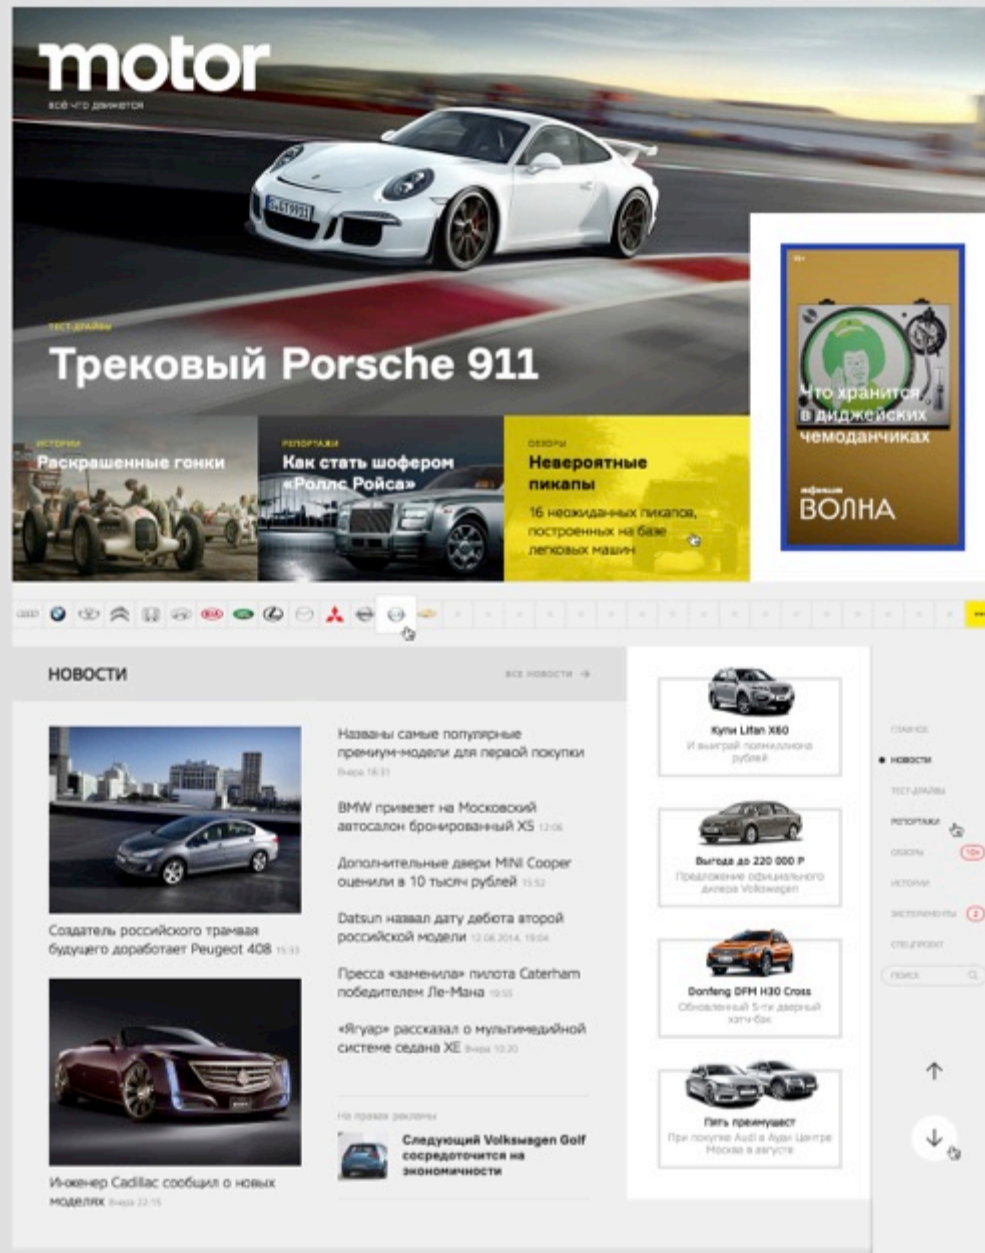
motor
всё что движется

ТЕСТ-ДРАЙВЫ
Трековый Porsche 911

ИСТОРИИ
Раскрашенные гонки

РЕПОРТАЖИ
Как стать шофером «Роллс Ройса»

ОБЗОРЫ
Невероятные пикапы
16 неожиданных пикапов, построенных на базе легковых машин

Что хранится в диджейских чемоданчиках
афиша ВОЛНА

НОВОСТИ
все новости →

Создатель российского трамвая будущего доработает Peugeot 408 15:33

Инженер Cadillac сообщил о новых моделях Вчера 22:15

Названы самые популярные премиум-модели для первой покупки Вчера 18:31

BMW привезет на Московский автосалон бронированный X5 12:06

Дополнительные двери MINI Cooper оценили в 10 тысяч рублей 15:52

Datsun назвал дату дебюта второй российской модели 12.08.2014, 19:04

Пресса «заменила» пилота Caterham победителем Ле-Мана 19:55

«Ягуар» рассказал о мультимедийной системе седана XE Вчера 10:20

На правах рекламы
Следующий Volkswagen Golf сосредоточится на экономичности

Купи Lifan X60
И выиграй полмиллиона рублей

Выгода до 220 000 Р
Предложение официального дилера Volkswagen

Donfeng DFM H30 Cross
Обновленный 5-ти дверный хэтчбэк

Пять преимуществ
При покупке Audi в Ауди Центре Москва в августе

ГЛАВНОЕ
НОВОСТИ
ТЕСТ-ДРАЙВЫ
РЕПОРТАЖИ
ОБЗОРЫ 10+
ИСТОРИИ
ЭКСПЕРИМЕНТЫ 2
СПЕЦПРОЕКТ
ПОИСК